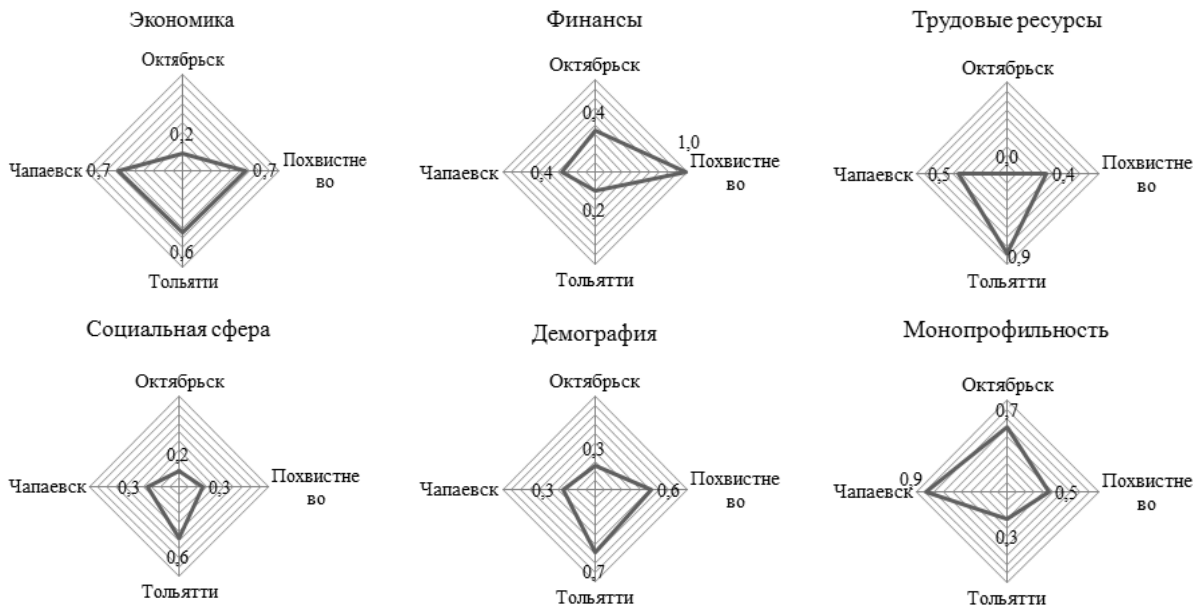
Экономика

Октябрьск

0,2

Чапаевск 0,7

0,7 Похвистнево

0,6

Тольятти

Финансы

Октябрьск

0,4

1,0 Похвистнево

Чапаевск 0,4

0,2

Тольятти

Трудовые ресурсы

Октябрьск

0,0

Чапаевск 0,5

0,4 Похвистнево

0,9

Тольятти

Социальная сфера

Октябрьск

0,2

Чапаевск 0,3

0,3 Похвистнево

0,6

Тольятти

Демография

Октябрьск

0,3

Чапаевск 0,3

0,6 Похвистнево

0,7

Тольятти

Монопрофильность

Октябрьск

0,7

0,9 Чапаевск

0,5 Похвистнево

0,3

Тольятти